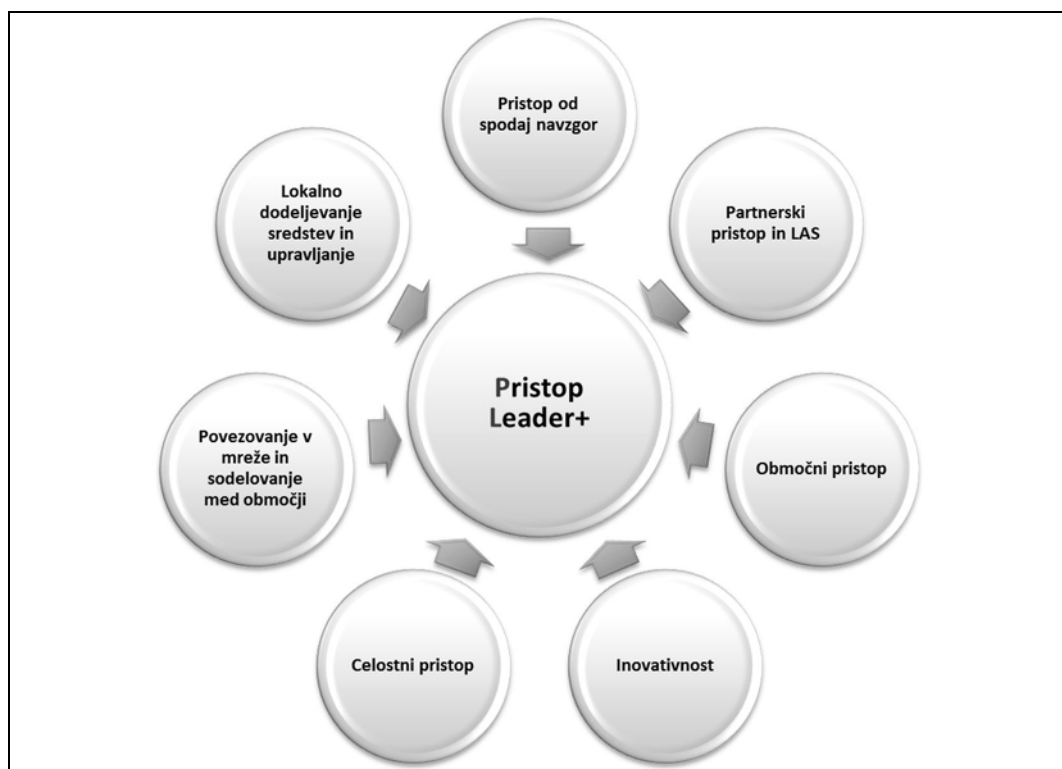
Pristop od spodaj navzgor

Lokalno dodeljevanje sredstev in upravljanje

Partnerski pristop in LAS

Pristop Leader+

Povezovanje v mreže in sodelovanje med območji

Območni pristop

Celostni pristop

Inovativnost